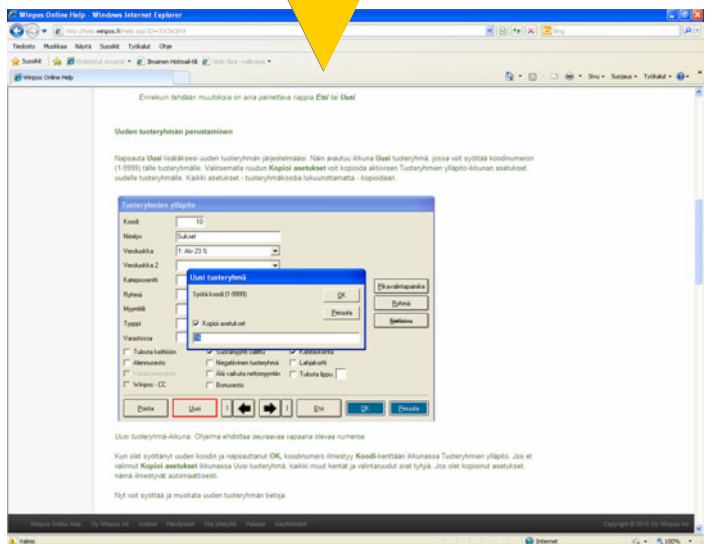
Winpos Online Help - Windows Internet Explorer

http://help.winpos.fi/Help.asp?ID=

Tiedosto Muokkaa Näytä Suosikit Työkalut Ohje

Suosikit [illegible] Ilmainen Hotmail-tili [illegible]

Winpos Online Help

Sivu Suojaus Työkalut

Ennekuin tehdään muutoksia on aina painettava nappia Etsi tai Uusi

Uuden tuoteryhmän perustaminen

Napsauta Uusi lisätäksesi uuden tuoteryhmän järjestelmääsi. Näin avautuu ikkuna Uusi tuoteryhmä, jossa voit syöttää koodinumeron (1-9999) tälle tuoteryhmälle. Valitsemalla ruudun Kopioi asetukset voit kopioida aktiivisen Tuoteryhmien ylläpito-ikkunan asetukset uudelle tuoteryhmälle. Kaikki asetukset - tuoteryhmäkoodia lukuunottamatta - kopioidaan.

Tuoteryhmien ylläpito

Koodi 10
Nimitys Sukset
Veroluokka 1: Alv 23 %
Veroluokka 2
Kateprosentti
Ryhmä
Myymälä
Tyyppi
Varastossa

Uusi tuoteryhmä

Syötä koodi (1-9999)

OK
Peruuta
Kopioi asetukset
10

Pikavalintapainike
Ryhmä
Asetukset

Tulosta keittiöön
Alennusosto
Varastossa
Winpos - CC
Negatiivinen tuoteryhmä
Älä vaikuta nettomyyntiin
Bonusosto
Lahjakortti
Tulosta lippu

Poista
Uusi
Etsi
OK
Peruuta

Uusi tuoteryhmä-ikkuna. Ohjelma ehdottaa seuraavaa vapaana olevaa numeroa.

Kun olet syöttänyt uuden koodin ja napsauttanut OK, koodinumero ilmestyy Koodi-kenttään ikkunassa Tuoteryhmien ylläpito. Jos et valinnut Kopioi asetukset ikkunassa Uusi tuoteryhmä, kaikki muut kentät ja valintaruudut ovat tyhjiä. Jos olet kopioinut asetukset, nämä ilmestyvät automaattisesti.

Nyt voit syöttää ja muokata uuden tuoteryhmän tietoja.

Winpos Online Help Oy Winpos Ab Uutiset Päivitykset Ota yhteyttä Palaute Käyttöehdot

Copyright © 2010 Oy Winpos Ab

Valmis
Internet
100%